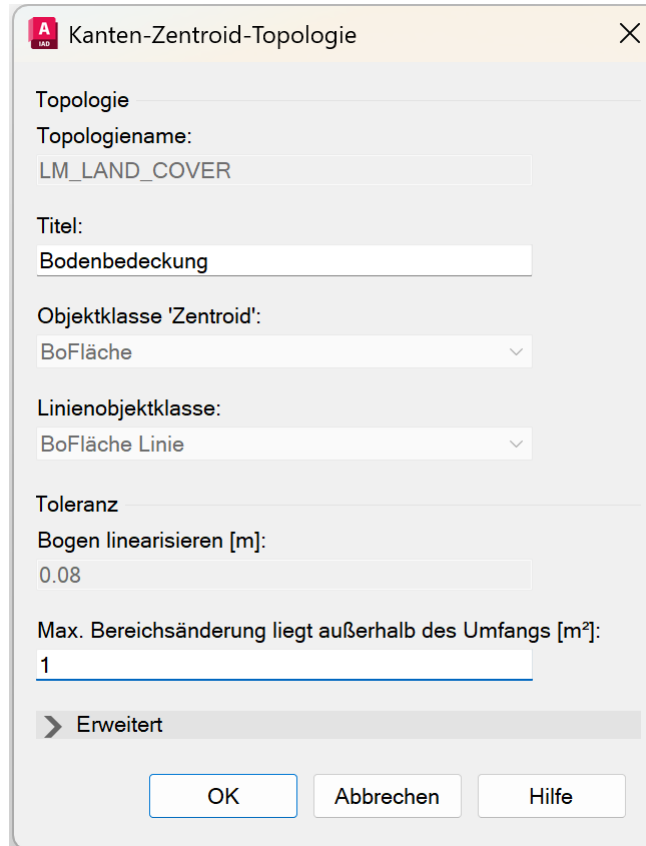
A
MAP

Kanten-Zentroid-Topologie

Topologie

Topologiename:

LM_LAND_COVER

Titel:

Bodenbedeckung

Objektklasse 'Zentroid':

BoFläche

Linienobjektklasse:

BoFläche Linie

Toleranz

Bogen linearisieren [m]:

0.08

Max. Bereichsänderung liegt außerhalb des Umfangs [m²]:

1

Erweitert

OK

Abbrechen

Hilfe